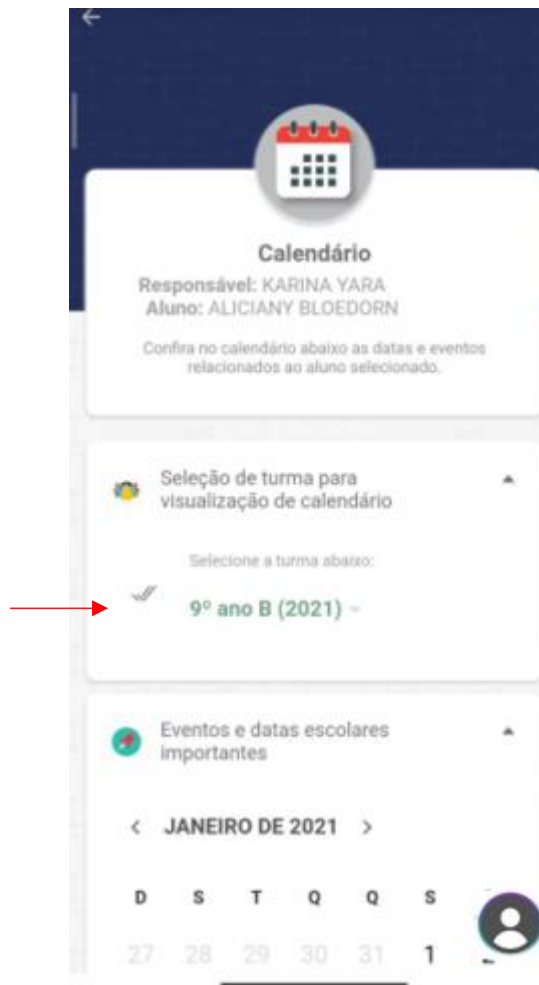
Calendário

Responsável: KARINA YARA
Aluno: ALICIANY BLOEDORN

Confira no calendário abaixo as datas e eventos relacionados ao aluno selecionado.

Seleção de turma para visualização de calendário

Selecione a turma abaixo:

9º ano B (2021)

Eventos e datas escolares importantes

< JANEIRO DE 2021 >

| D | S | T | Q | Q | S | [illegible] |
|---|---|---|---|---|---|---|
| 27 | 28 | 29 | 30 | 31 | 1 | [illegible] |